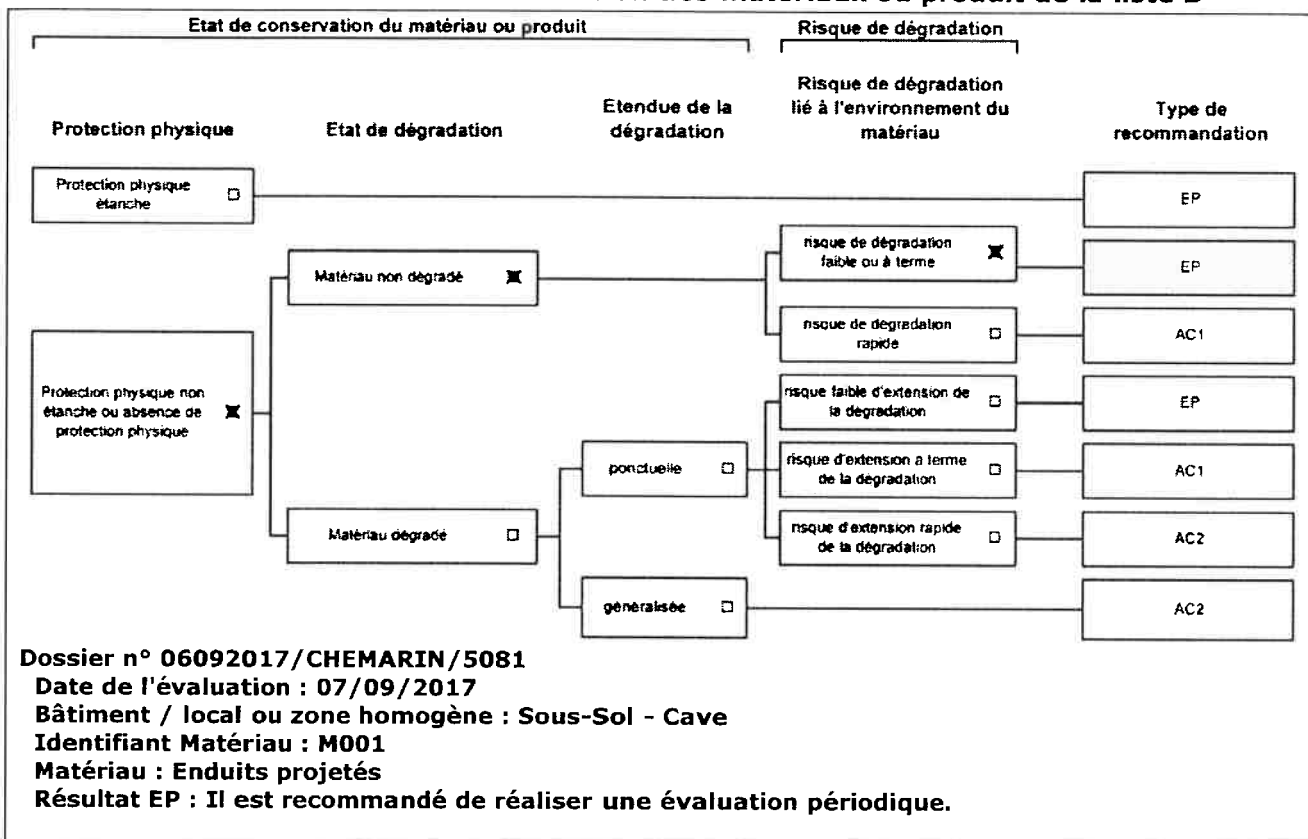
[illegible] MATERIAU ou produit de la liste B

Etat de conservation du matériau ou produit

Risque de dégradation

Protection physique

Etat de dégradation

Etendue de la dégradation

Risque de dégradation lié à l'environnement du matériau

Type de recommandation

Protection physique étanche ☐

EP

Matériau non dégradé ☒

risque de dégradation faible ou à terme ☒

EP

risque de dégradation rapide ☐

AC1

Protection physique non étanche ou absence de protection physique ☒

risque faible d'extension de la dégradation ☐

EP

ponctuelle ☐

risque d'extension à terme de la dégradation ☐

AC1

Matériau dégradé ☐

risque d'extension rapide de la dégradation ☐

AC2

généralisée ☐

AC2

Dossier n° 06092017/CHEMARIN/5081
Date de l'évaluation : 07/09/2017
Bâtiment / local ou zone homogène : Sous-Sol - Cave
Identifiant Matériau : M001
Matériau : Enduits projetés
Résultat EP : Il est recommandé de réaliser une évaluation périodique.